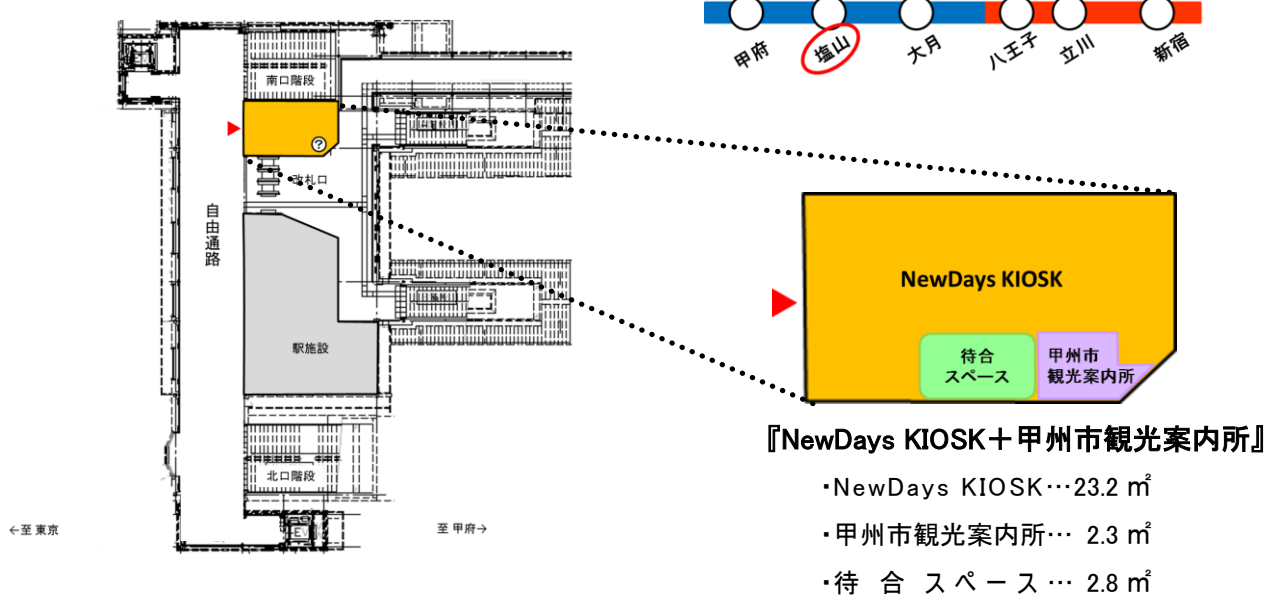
甲府
塩山
大月
八王子
立川
新宿

南口階段
改札口
自由通路
駅施設
北口階段
←至 東京
至 甲府→

NewDays KIOSK
待合スペース
甲州市観光案内所

『NewDays KIOSK＋甲州市観光案内所』
・NewDays KIOSK…23.2 ㎡
・甲州市観光案内所… 2.3 ㎡
・待 合 スペース… 2.8 ㎡